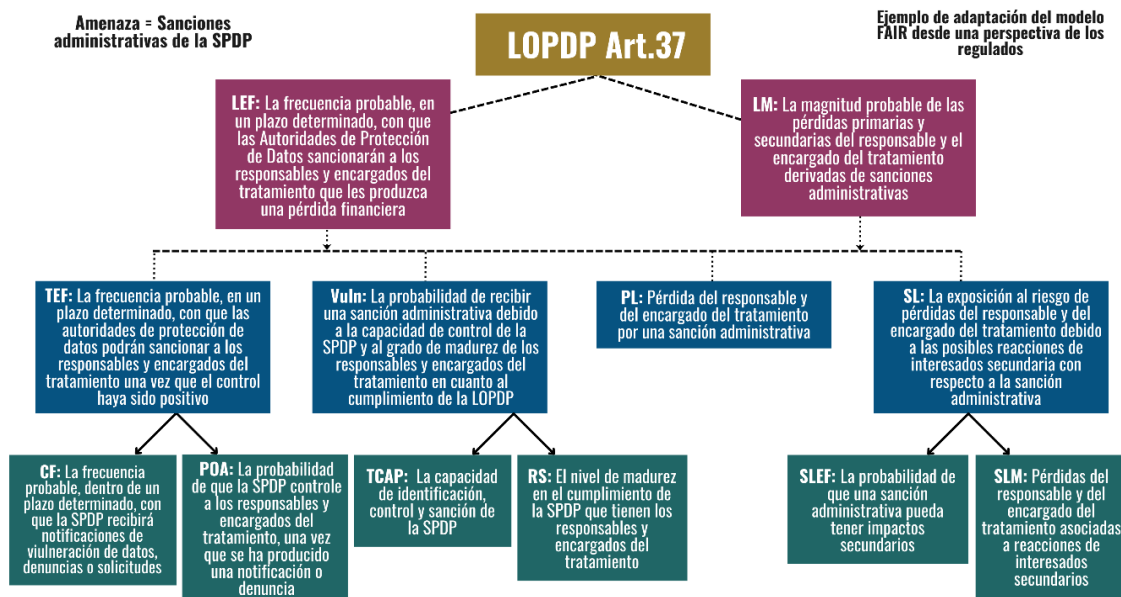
Amenaza = Sanciones administrativas de la SPDP

LOPDP Art.37

Ejemplo de adaptación del modelo FAIR desde una perspectiva de los regulados

LEF: La frecuencia probable, en un plazo determinado, con que las Autoridades de Protección de Datos sancionarán a los responsables y encargados del tratamiento que les produzca una pérdida financiera

LM: La magnitud probable de las pérdidas primarias y secundarias del responsable y el encargado del tratamiento derivadas de sanciones administrativas

TEF: La frecuencia probable, en un plazo determinado, con que las autoridades de protección de datos podrán sancionar a los responsables y encargados del tratamiento una vez que el control haya sido positivo

Vuln: La probabilidad de recibir una sanción administrativa debido a la capacidad de control de la SPDP y al grado de madurez de los responsables y encargados del tratamiento en cuanto al cumplimiento de la LOPDP

PL: Pérdida del responsable y del encargado del tratamiento por una sanción administrativa

SL: La exposición al riesgo de pérdidas del responsable y del encargado del tratamiento debido a las posibles reacciones de interesados secundaria con respecto a la sanción administrativa

CF: La frecuencia probable, dentro de un plazo determinado, con que la SPDP recibirá notificaciones de viulneración de datos, denuncias o solicitudes

POA: La probabilidad de que la SPDP controle a los responsables y encargados del tratamiento, una vez que se ha producido una notificación o denuncia

TCAP: La capacidad de identificación, control y sanción de la SPDP

RS: El nivel de madurez en el cumplimiento de la SPDP que tienen los responsables y encargados del tratamiento

SLEF: La probabilidad de que una sanción administrativa pueda tener impactos secundarios

SLM: Pérdidas del responsable y del encargado del tratamiento asociadas a reacciones de interesados secundarios